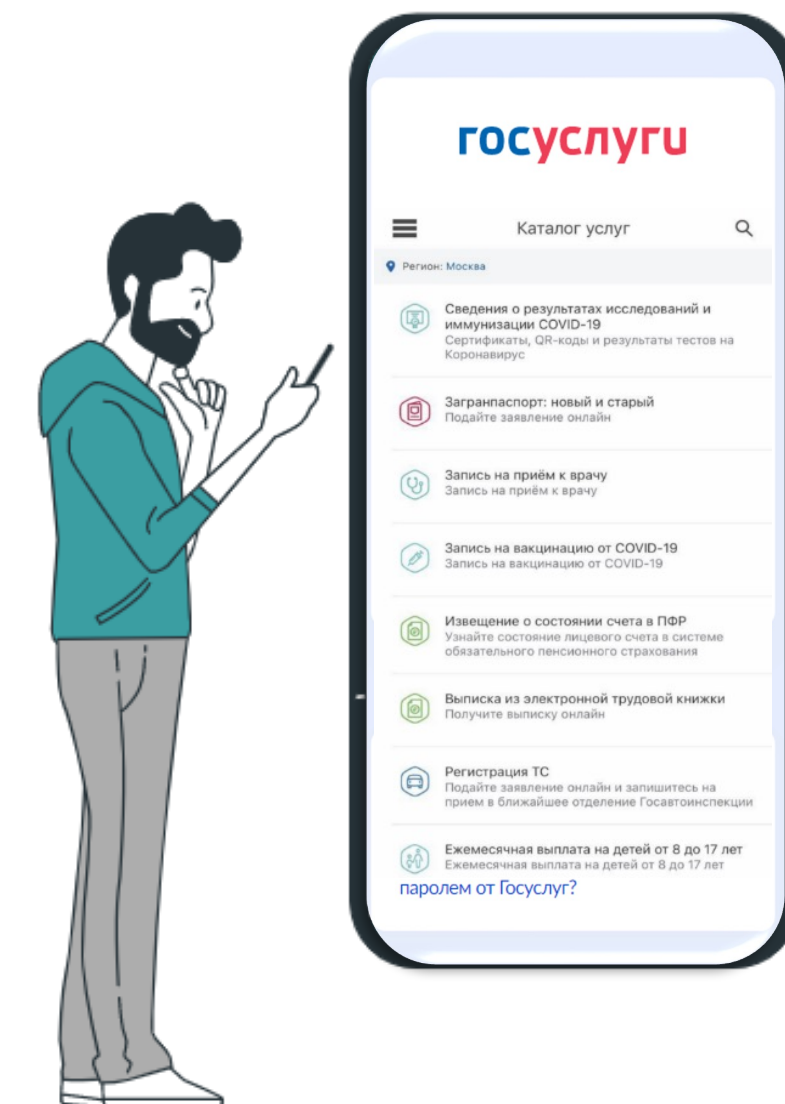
госуслуги

Каталог услуг

Регион: Москва

Сведения о результатах исследований и иммунизации COVID-19
Сертификаты, QR-коды и результаты тестов на Коронавирус

Загранпаспорт: новый и старый
Подайте заявление онлайн

Запись на приём к врачу
Запись на приём к врачу

Запись на вакцинацию от COVID-19
Запись на вакцинацию от COVID-19

Извещение о состоянии счета в ПФР
Узнайте состояние лицевого счета в системе обязательного пенсионного страхования

Выписка из электронной трудовой книжки
Получите выписку онлайн

Регистрация ТС
Подайте заявление онлайн и запишитесь на прием в ближайшее отделение Госавтоинспекции

Ежемесячная выплата на детей от 8 до 17 лет
Ежемесячная выплата на детей от 8 до 17 лет

паролем от Госуслуг?